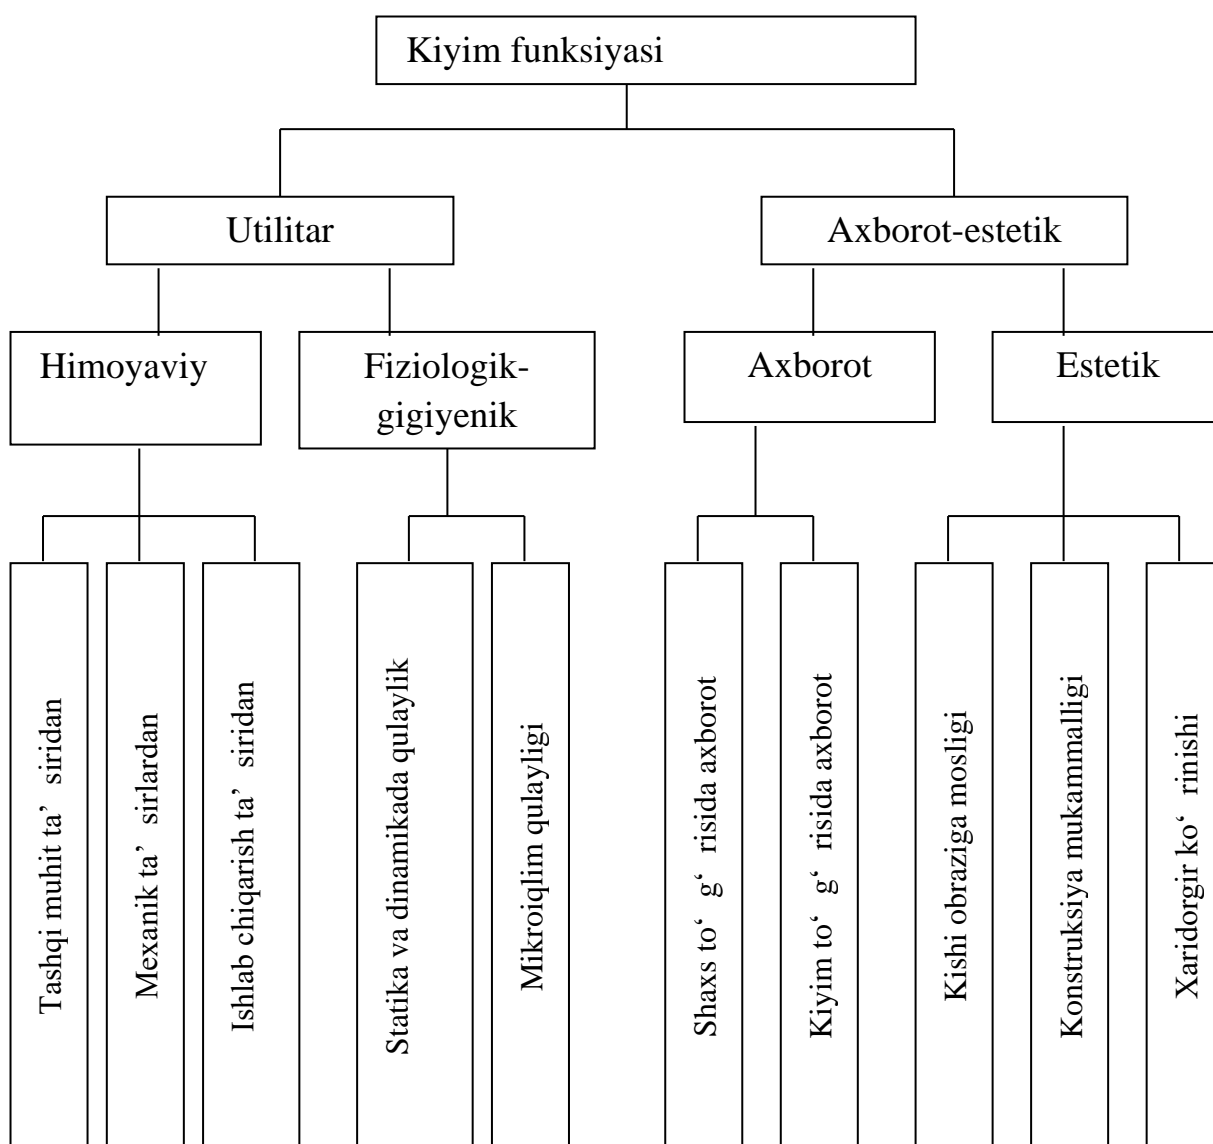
Kiyim funksiyasi

Utilitar

Axborot-estetik

Himoyaviy

Fiziologik-gigiyenik

Axborot

Estetik

Tashqi muhit ta' siridan

Mexanik ta' sirlardan

Ishlab chiqarish ta' siridan

Statika va dinamikada qulaylik

Mikroiqlim qulayligi

Shaxs to' g' risida axborot

Kiyim to' g' risida axborot

Kishi obraziga mosligi

Konstruksiya mukammalligi

Xaridorgir ko' rinishi